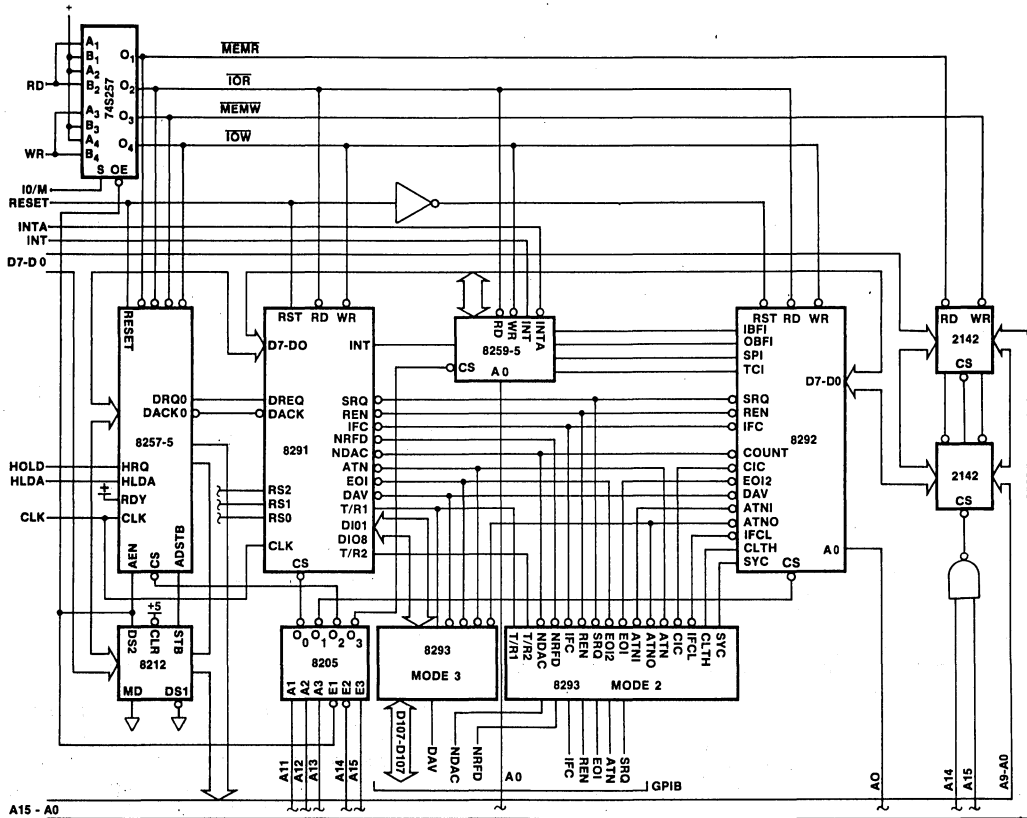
+
A1
B1
A2
B2
A3
B3
A4
B4
S OE
74S257
O1
O2
O3
O4
RD
WR
IO/M
RESET
INTA
INT
D7-D0
$\overline{MEMR}$
$\overline{IOR}$
$\overline{MEMW}$
$\overline{IOW}$

RESET
DRQ0
DACK0
8257-5
HOLD HRQ
HLDA HLDA
RDY
CLK CLK
AEN CS ADSTB

RST RD WR
D7-DO
INT
DREQ
DACK
8291
RS2
RS1
RS0
CLK
CS
SRQ
REN
IFC
NRFD
NDAC
ATN
EOI
DAV
T/R1
DI01
DIO8
T/R2

RD WR INT INTA
8259-5
CS A0

RST RD WR
IBFI
OBFI
SPI
TCI
D7-D0
SRQ
REN
IFC
8292
COUNT
CIC
EOI2
DAV
ATNI
ATNO
IFCL
CLTH
SYC CS
A0

RD WR
2142
CS
2142
CS

+5
DS2 CLR STB
8212
MD DS1

O0 O1 O2 O3
8205
A1 A2 A3 E1 E2 E3

8293
MODE 3

T/R1 T/R2 NDAC NRFD IFC REN SRQ EOI2 EOI ATNI ATNO ATN CIC IFCL CLTH SYC
8293 MODE 2

D107-D107
DAV
NDAC
NRFD
A0
IFC
REN
EOI
ATN
SRQ
GPIB
A11 A12 A13 A14 A15
A0
A14 A15 A9-A0
A15 - A0